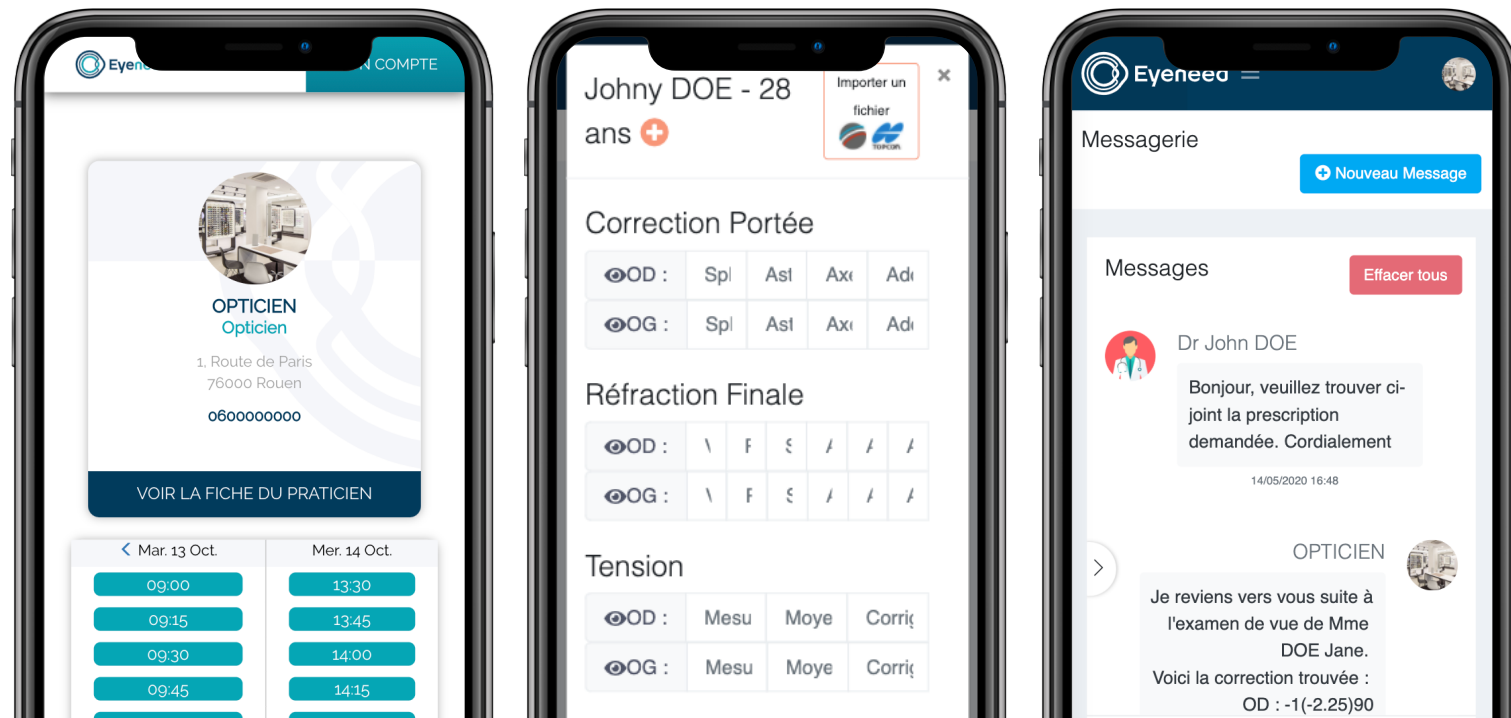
Eyene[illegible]

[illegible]N COMPTE

OPTICIEN
Opticien
1, Route de Paris
76000 Rouen
0600000000

VOIR LA FICHE DU PRATICIEN

| Mar. 13 Oct. | Mer. 14 Oct. |
|---|---|
| 09:00 | 13:30 |
| 09:15 | 13:45 |
| 09:30 | 14:00 |
| 09:45 | 14:15 |

Johny DOE - 28 ans

Importer un fichier

TOPCON

×

Correction Portée

| OD : | Spl | Ast | Axe | Add |
|---|---|---|---|---|
| OG : | Spl | Ast | Axe | Add |

Réfraction Finale

| OD : | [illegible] | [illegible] | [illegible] | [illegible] | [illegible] | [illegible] |
|---|---|---|---|---|---|---|
| OG : | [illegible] | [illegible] | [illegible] | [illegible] | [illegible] | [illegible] |

Tension

| OD : | Mesu | Moye | Corrig |
|---|---|---|---|
| OG : | Mesu | Moye | Corrig |

Eyeneed

Messagerie

Nouveau Message

Messages

Effacer tous

Dr John DOE

Bonjour, veuillez trouver ci-joint la prescription demandée. Cordialement

14/05/2020 16:48

OPTICIEN

Je reviens vers vous suite à l'examen de vue de Mme DOE Jane.
Voici la correction trouvée :
OD : -1(-2.25)90